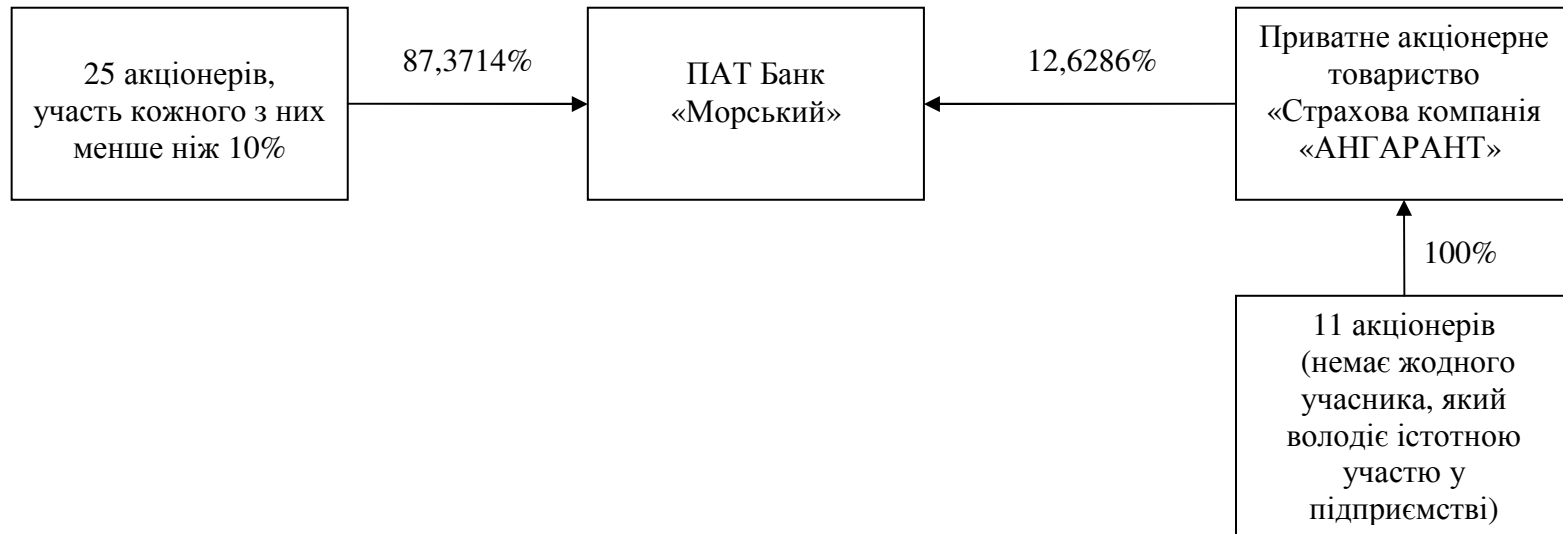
25 акціонерів, участь кожного з них менше ніж 10%

87,3714%

ПАТ Банк «Морський»

12,6286%

Приватне акціонерне товариство «Страхова компанія «АНГАРАНТ»

100%

11 акціонерів (немає жодного учасника, який володіє істотною участю у підприємстві)